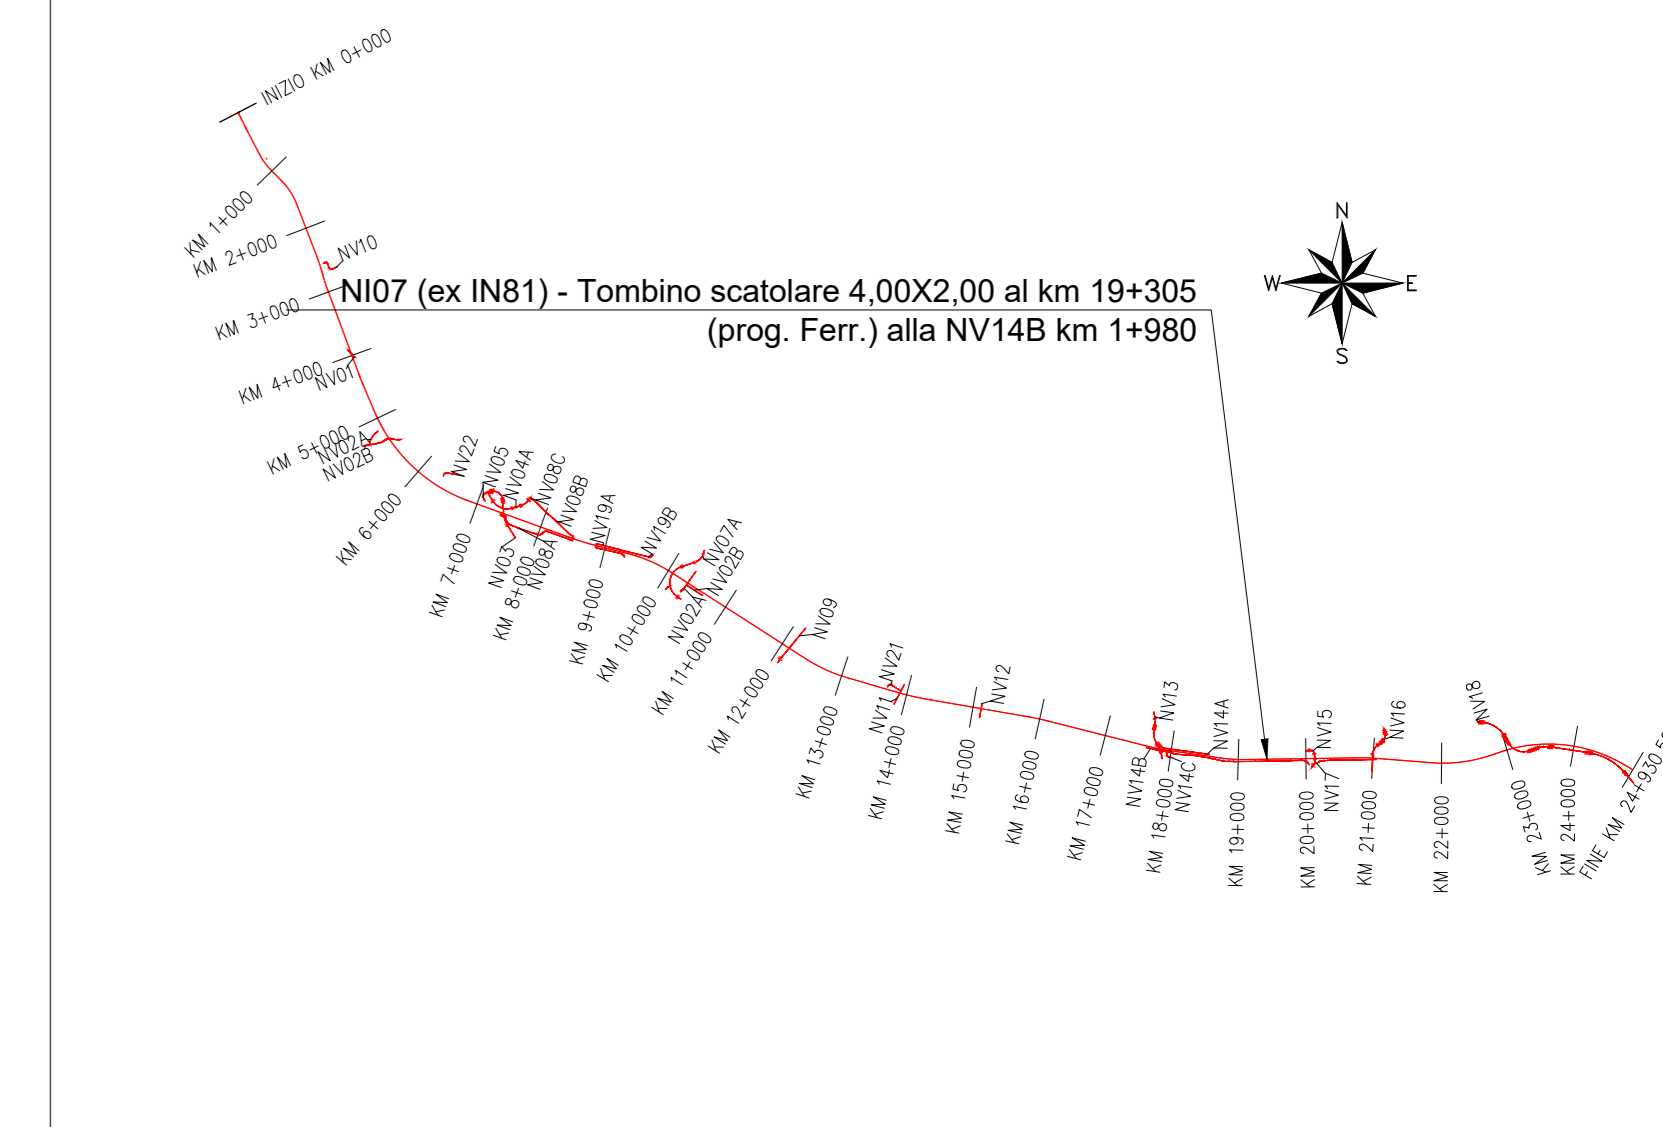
INIZIO KM 0+000

KM 1+000
KM 2+000
NV10
KM 3+000

NI07 (ex IN81) - Tombino scatolare 4,00X2,00 al km 19+305
(prog. Ferr.) alla NV14B km 1+980

N
W
E
S

KM 4+000
NV01
KM 5+000
NV02A
NV02B
KM 6+000
NV22
NV05
NV04A
NV08C
NV08B
NV19A
NV19B
NV07A
NV02B
KM 7+000
NV03
KM 8+000
NV08A
KM 9+000
KM 10+000
NV02A
KM 11+000
NV09
KM 12+000
KM 13+000
NV21
NV11
KM 14+000
NV12
KM 15+000
KM 16+000
KM 17+000
NV13
NV14B
KM 18+000
NV14C
NV14A
KM 19+000
NV15
KM 20+000
NV17
NV16
KM 21+000
KM 22+000
NV18
KM 23+000
KM 24+000
FINE KM 24+930